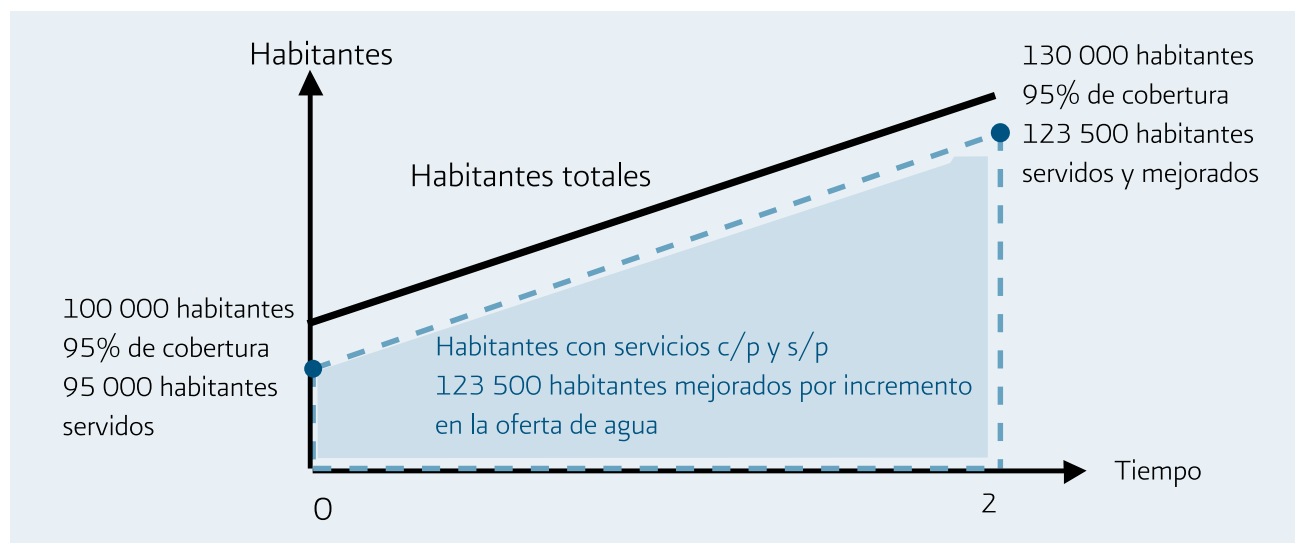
Habitantes

130 000 habitantes
95% de cobertura
123 500 habitantes
servidos y mejorados

Habitantes totales

100 000 habitantes
95% de cobertura
95 000 habitantes
servidos

Habitantes con servicios c/p y s/p
123 500 habitantes mejorados por incremento en la oferta de agua

Tiempo

0

2